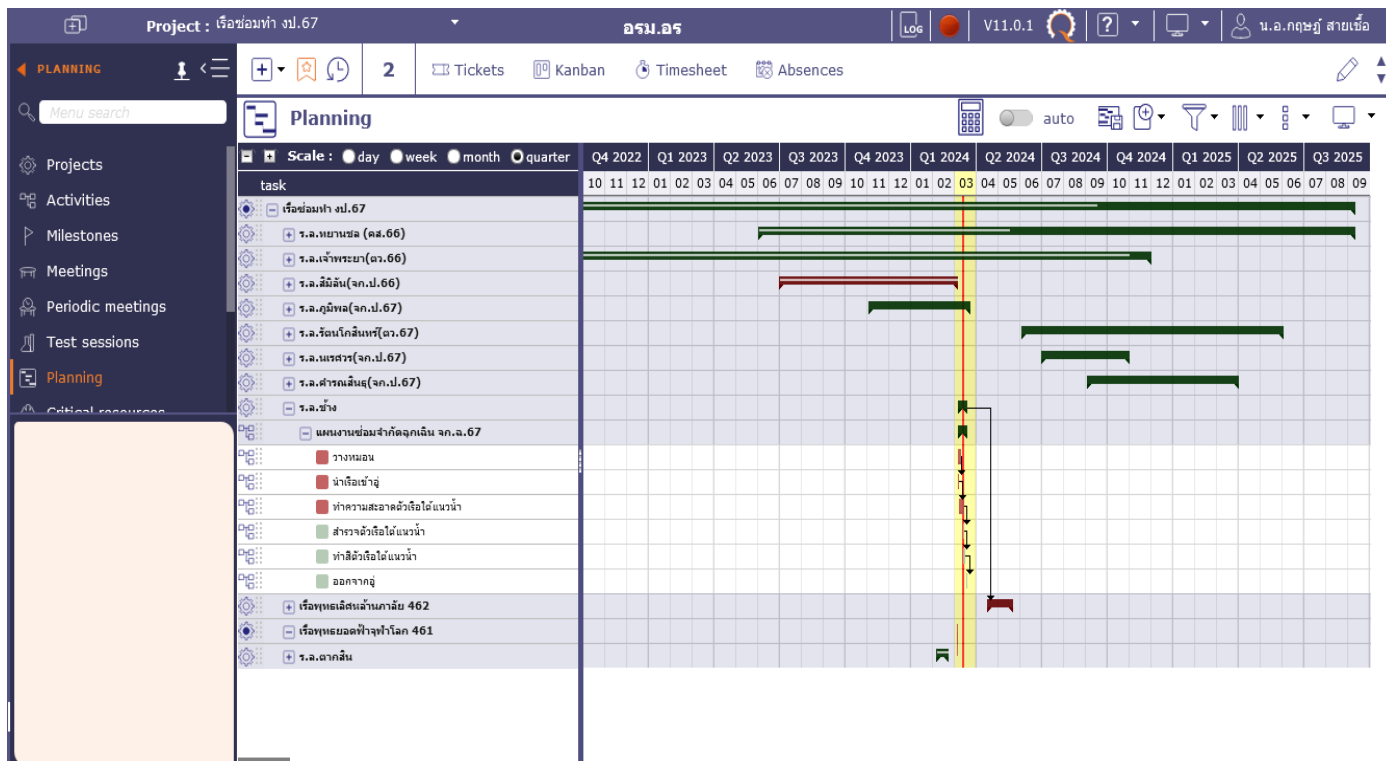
Project : เรือซ่อมทำ งป.67
อรม.อร
LOG
V11.0.1
?
น.อ.กฤษฎ์ สายเชื้อ

PLANNING
Menu search
Projects
Activities
Milestones
Meetings
Periodic meetings
Test sessions
Planning
Critical resources

2
Tickets
Kanban
Timesheet
Absences

Planning
auto

Scale : day week month quarter

| task | Q4 2022 | Q1 2023 | Q2 2023 | Q3 2023 | Q4 2023 | Q1 2024 | Q2 2024 | Q3 2024 | Q4 2024 | Q1 2025 | Q2 2025 | Q3 2025 |
|---|---|---|---|---|---|---|---|---|---|---|---|---|
| | 10 11 12 | 01 02 03 | 04 05 06 | 07 08 09 | 10 11 12 | 01 02 03 | 04 05 06 | 07 08 09 | 10 11 12 | 01 02 03 | 04 05 06 | 07 08 09 |

เรือซ่อมทำ งป.67
ร.ล.หยานชล (คส.66)
ร.ล.เจ้าพระยา(ตร.66)
ร.ล.สิมิลัน(จก.ป.66)
ร.ล.ภูมิพล(จก.ป.67)
ร.ล.รัตนโกสินทร์(ตร.67)
ร.ล.นเรศวร(จก.ป.67)
ร.ล.ศารณสินธุ(จก.ป.67)
ร.ล.ช้าง
แผนงานซ่อมจำกัดฉุกเฉิน จก.ฉ.67
วางหมอน
นำเรือเข้าอู่
ทำความสะอาดตัวเรือใต้แนวน้ำ
สำรวจตัวเรือใต้แนวน้ำ
ทาสีตัวเรือใต้แนวน้ำ
ออกจากอู่
เรือพุทธเลิศหล้านภาลัย 462
เรือพุทธยอดฟ้าจุฬาโลก 461
ร.ล.ตากสิน